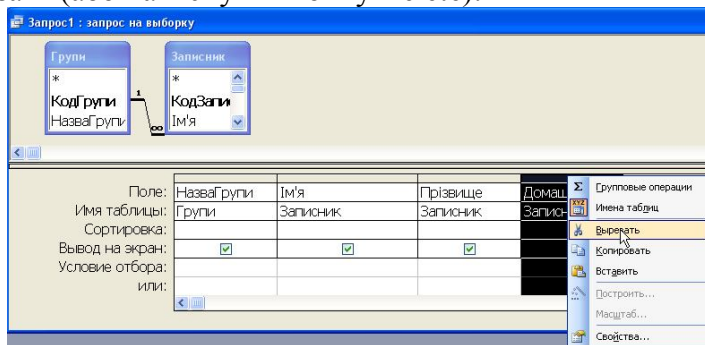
Запрос1 : запрос на выборку

Групи
*
КодГрупи
НазваГрупи

Записник
*
КодЗапи
Ім'я

1
∞

| Поле: | НазваГрупи | Ім'я | Прізвище | Домаш |
|---|---|---|---|---|
| Имя таблицы: | Групи | Записник | Записник | Запис |
| Сортировка: | | | | |
| Вывод на экран: | ☑ | ☑ | ☑ | |
| Условие отбора: | | | | |
| или: | | | | |

Групповые операции
Имена таблиц
Вырезать
Копировать
Вставить
Построить...
Масштаб...
Свойства...